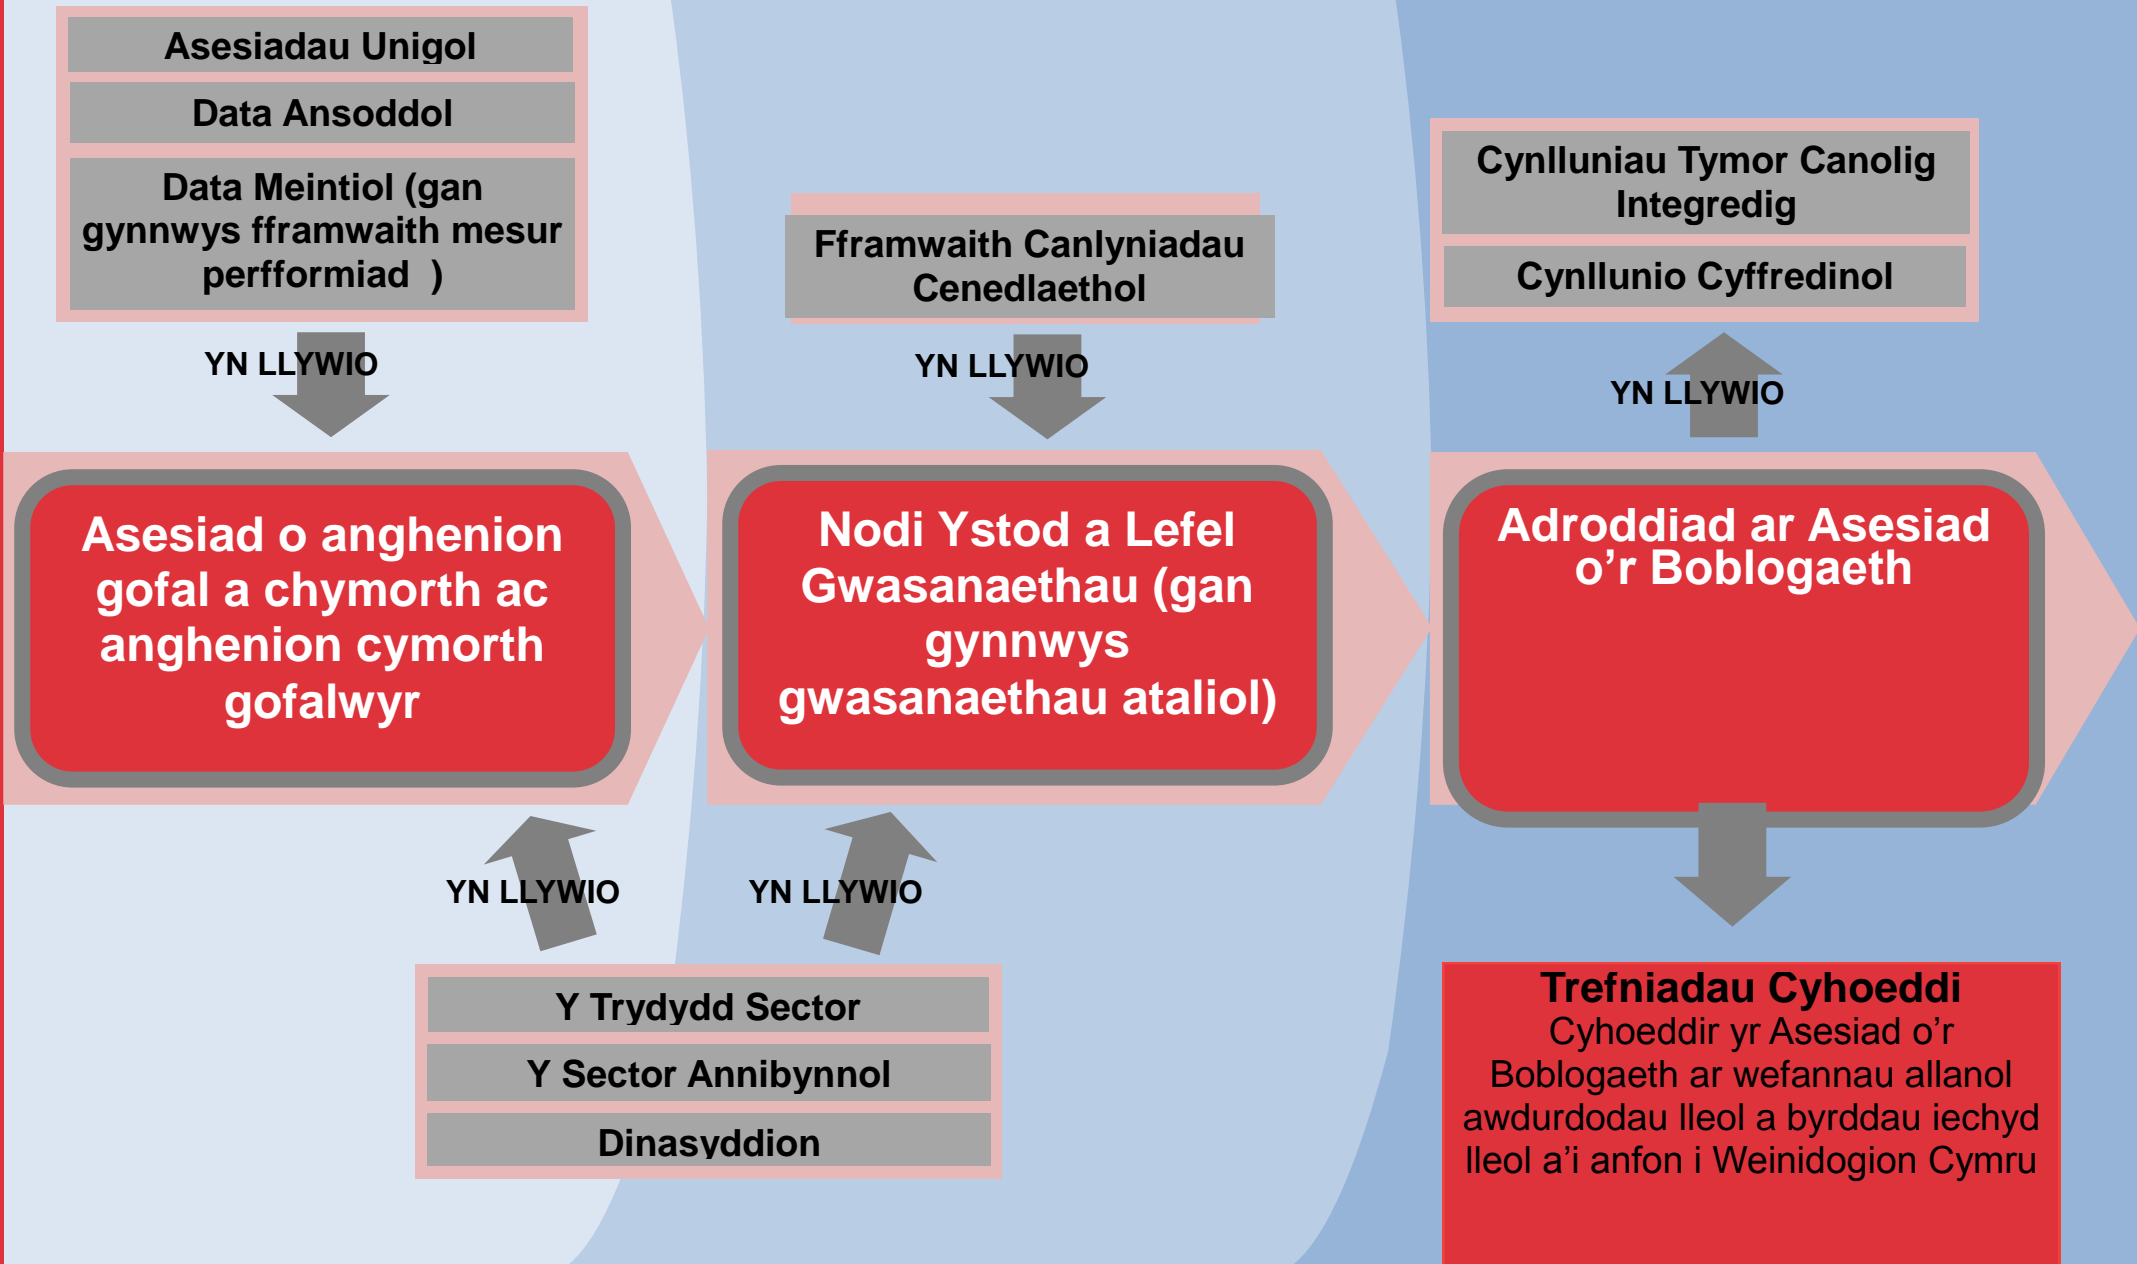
Asesiadau Unigol

Data Ansoddol

Data Meintiol (gan gynnwys fframwaith mesur perfformiad )

YN LLYWIO

Asesiad o anghenion gofal a chymorth ac anghenion cymorth gofalwyr

YN LLYWIO

YN LLYWIO

Y Trydydd Sector

Y Sector Annibynnol

Dinasyddion

Fframwaith Canlyniadau Cenedlaethol

YN LLYWIO

Nodi Ystod a Lefel Gwasanaethau (gan gynnwys gwasanaethau ataliol)

Cynlluniau Tymor Canolig Integredig

Cynllunio Cyffredinol

YN LLYWIO

Adroddiad ar Asesiad o’r Boblogaeth

Trefniadau Cyhoeddi
Cyhoeddir yr Asesiad o’r Boblogaeth ar wefannau allanol awdurdodau lleol a byrddau iechyd lleol a’i anfon i Weinidogion Cymru